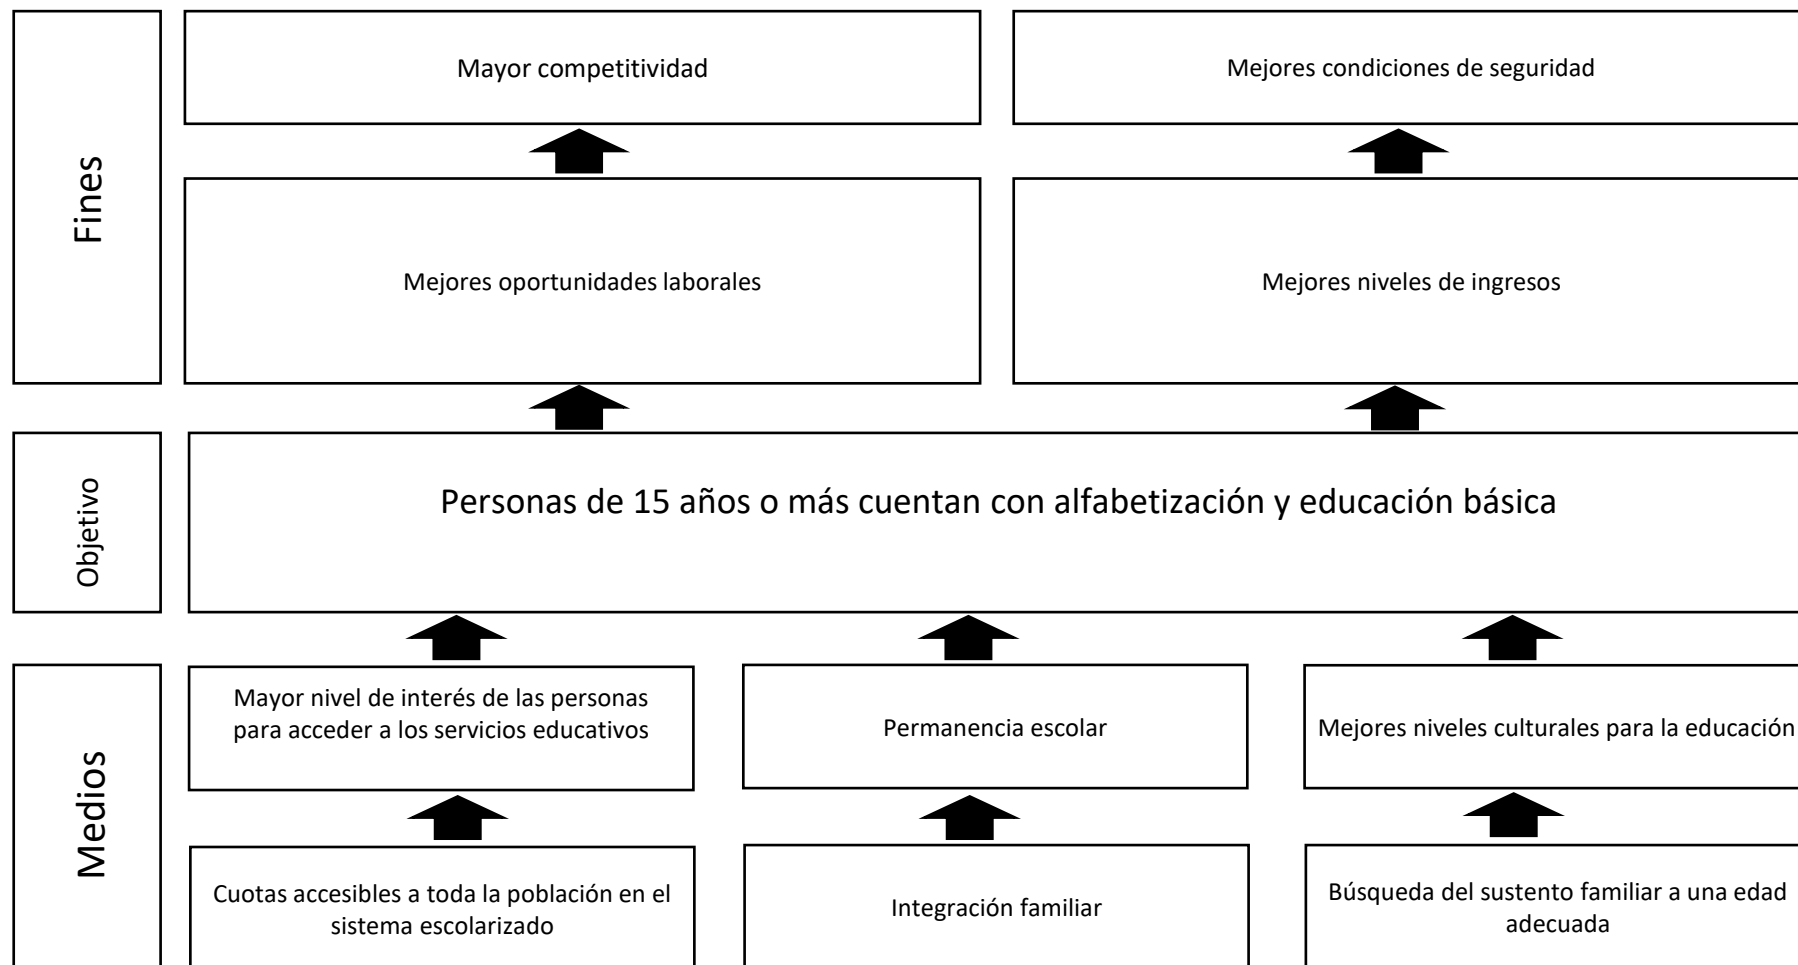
Fines

Mayor competitividad

Mejores condiciones de seguridad

Mejores oportunidades laborales

Mejores niveles de ingresos

Objetivo

Personas de 15 años o más cuentan con alfabetización y educación básica

Medios

Mayor nivel de interés de las personas para acceder a los servicios educativos

Permanencia escolar

Mejores niveles culturales para la educación

Cuotas accesibles a toda la población en el sistema escolarizado

Integración familiar

Búsqueda del sustento familiar a una edad adecuada